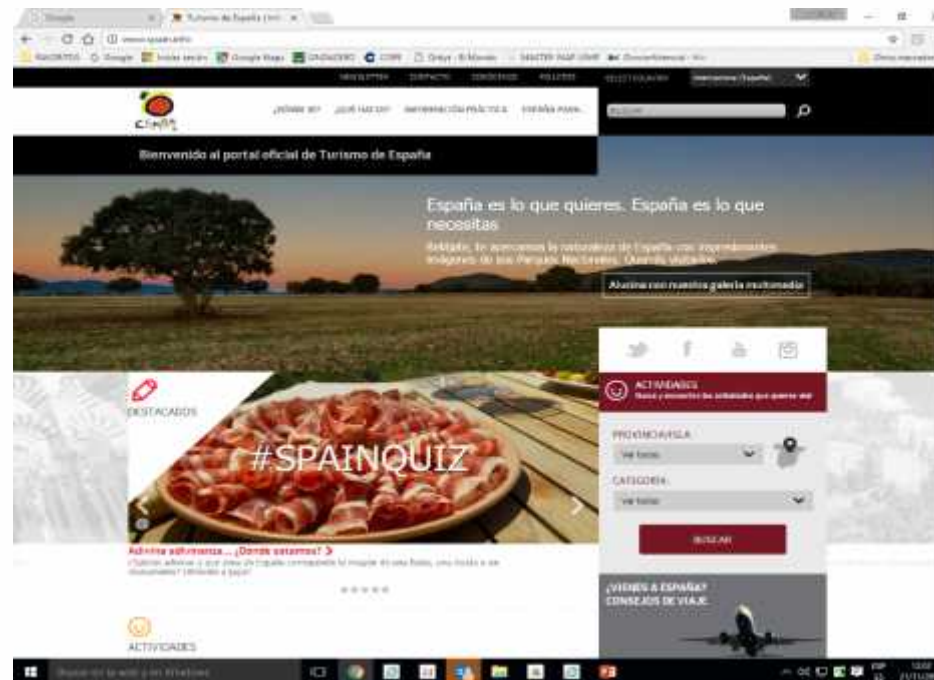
Turismo de España

España

¿DÓNDE IR? ¿QUÉ HACER? INFORMACIÓN PRÁCTICA ESPAÑA PARA...

Bienvenido al portal oficial de Turismo de España

España es lo que quieres. España es lo que necesitas

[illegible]

Alucina con nuestra galería multimedia

DESTACADOS

#SPAINQUIZ

Adivina adivinanza... ¿Dónde estamos? >

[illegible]

ACTIVIDADES

ACTIVIDADES

PROVINCIA/ISLA

Ver todos

CATEGORÍA

Ver todos

BUSCAR

¿VIENES A ESPAÑA? CONSEJOS DE VIAJE